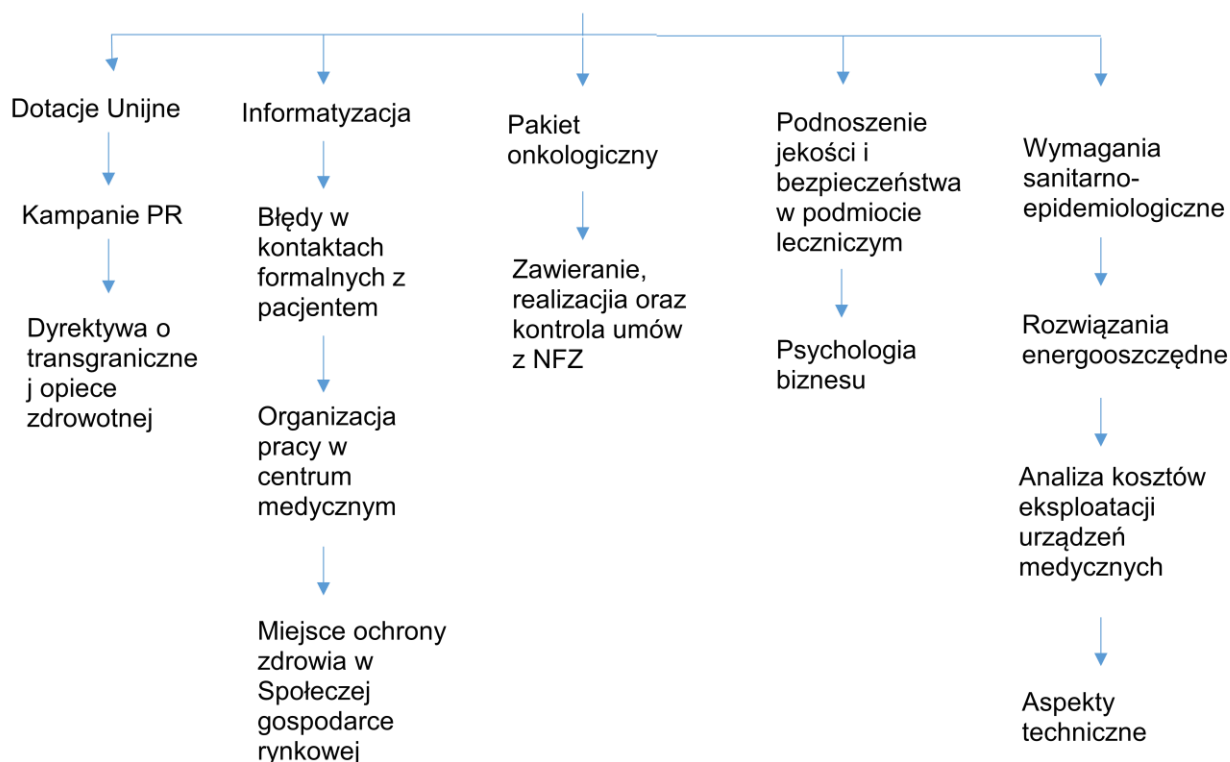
Dotacje Unijne

Kampanie PR

Dyrektywa o transgraniczne j opiece zdrowotnej

Informatyzacja

Błędy w kontaktach formalnych z pacjentem

Organizacja pracy w centrum medycznym

Miejsce ochrony zdrowia w Społeczej gospodarce rynkowej

Pakiet onkologiczny

Zawieranie, realizacja oraz kontrola umów z NFZ

Podnoszenie jekości i bezpieczeństwa w podmiocie leczniczym

Psychologia biznesu

Wymagania sanitarno-epidemiologiczne

Rozwiązania energooszczędne

Analiza kosztów eksploatacji urządzeń medycznych

Aspekty techniczne